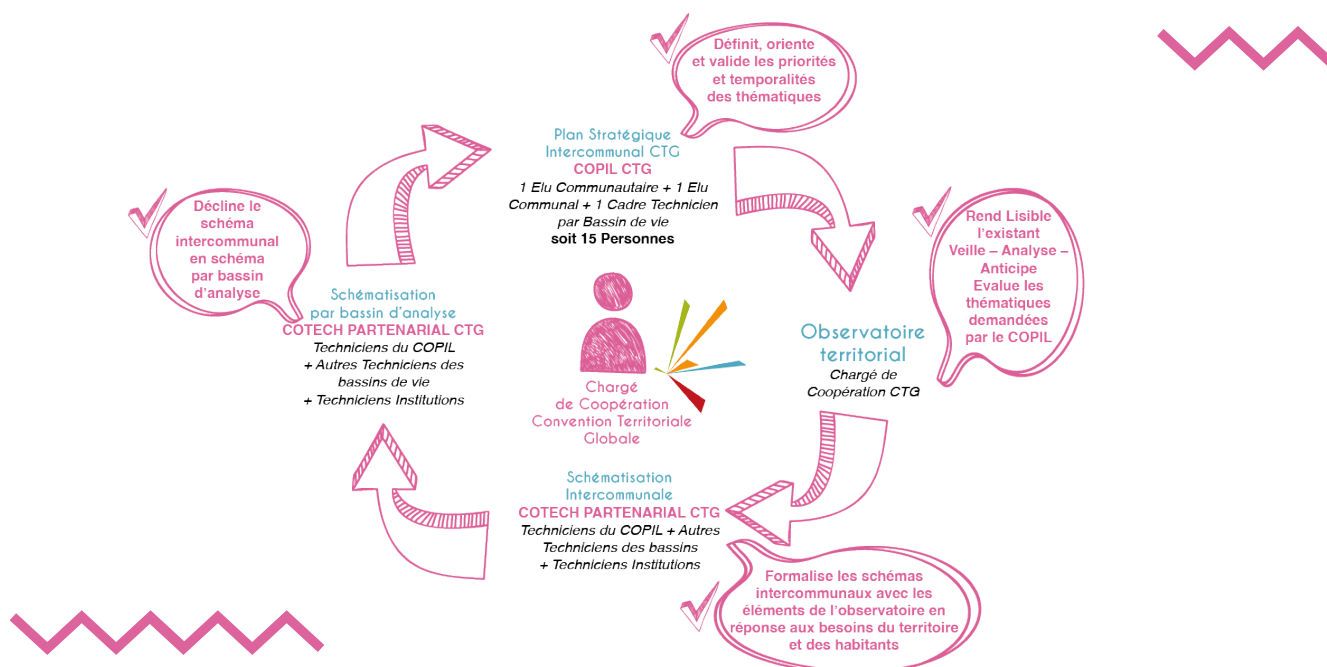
Définit, oriente et valide les priorités et temporalités des thématiques

Plan Stratégique Intercommunal CTG
COPIL CTG
1 Elu Communautaire + 1 Elu Communal + 1 Cadre Technicien par Bassin de vie
soit 15 Personnes

Rend Lisible l'existant
Veille – Analyse – Anticipe
Evalue les thématiques demandées par le COPIL

Observatoire territorial
Chargé de Coopération CTG

Décline le schéma intercommunal en schéma par bassin d'analyse

Schématisation par bassin d'analyse
COTECH PARTENARIAL CTG
Techniciens du COPIL
+ Autres Techniciens des bassins de vie
+ Techniciens Institutions

Chargé de Coopération Convention Territoriale Globale

Schématisation Intercommunale
COTECH PARTENARIAL CTG
Techniciens du COPIL + Autres Techniciens des bassins
+ Techniciens Institutions

Formalise les schémas intercommunaux avec les éléments de l'observatoire en réponse aux besoins du territoire et des habitants